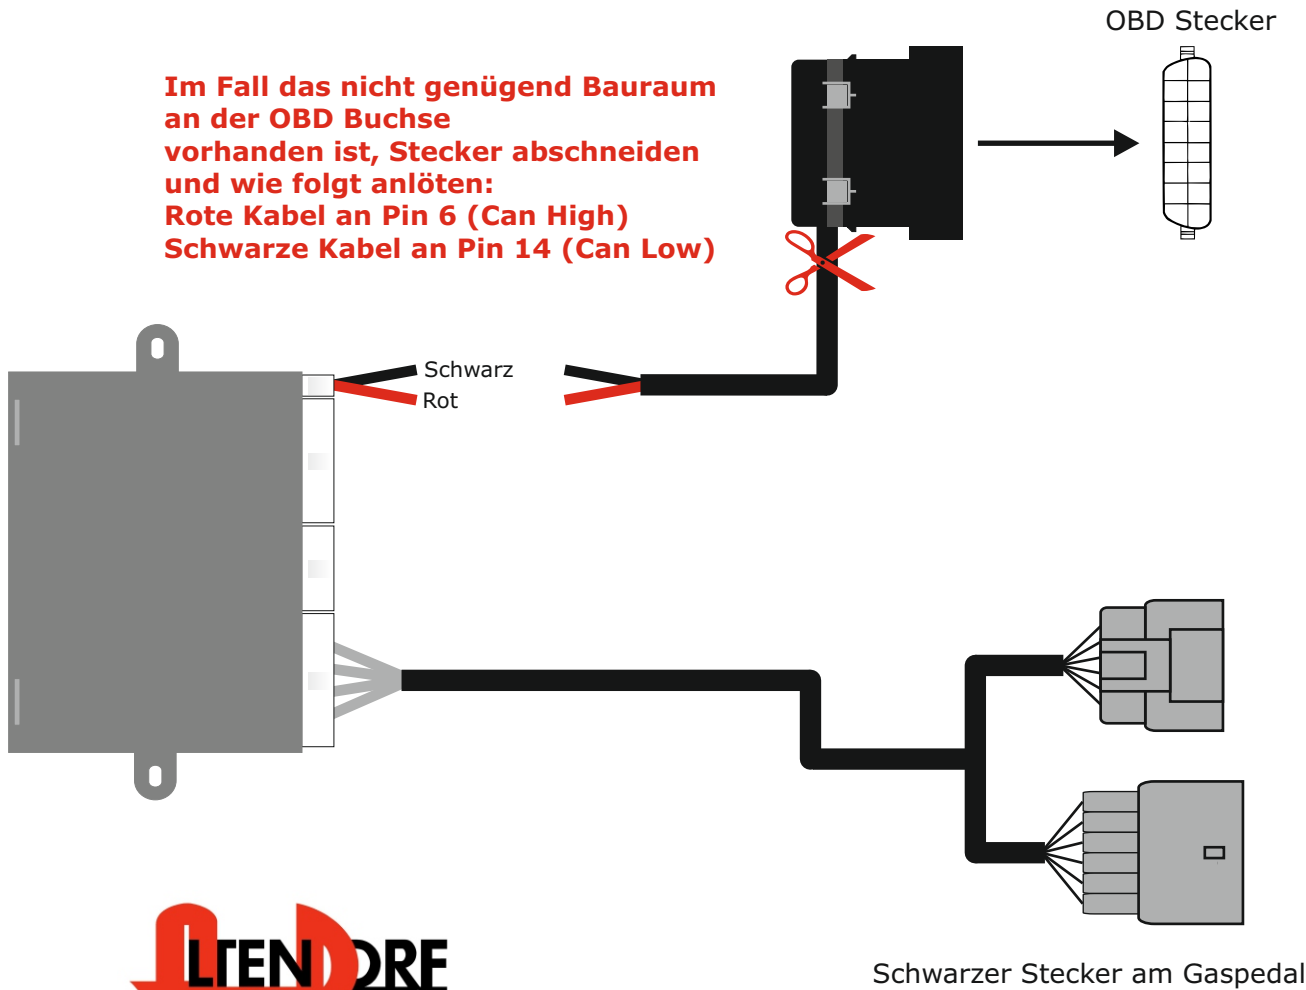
OBD Stecker

Im Fall das nicht genügend Bauraum an der OBD Buchse vorhanden ist, Stecker abschneiden und wie folgt anlöten:
Rote Kabel an Pin 6 (Can High)
Schwarze Kabel an Pin 14 (Can Low)

Schwarz
Rot

LTENDORF

Schwarzer Stecker am Gaspedal